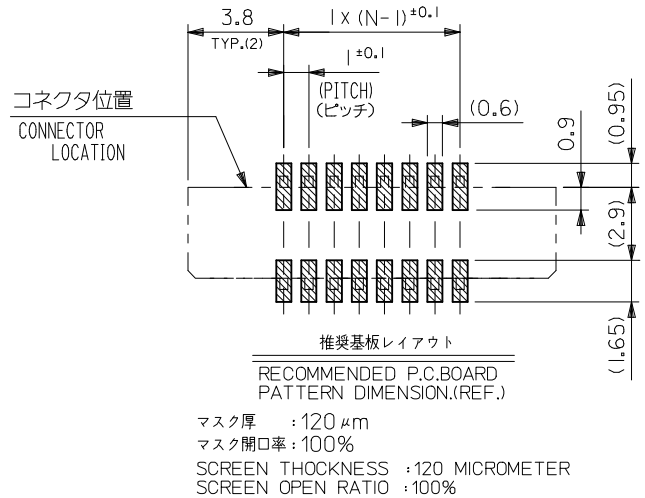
3.8
TYP.(2)
$1 \times (N-1)^{\pm 0.1}$
$1^{\pm 0.1}$
(PITCH)
(ピッチ)
(0.6)
コネクタ位置
CONNECTOR
LOCATION
0.9
(0.95)
(2.9)
(1.65)

推奨基板レイアウト
RECOMMENDED P.C.BOARD
PATTERN DIMENSION.(REF.)

マスク厚 : 120 $\mu$m
マスク開口率 : 100%
SCREEN THOCKNESS : 120 MICROMETER
SCREEN OPEN RATIO : 100%